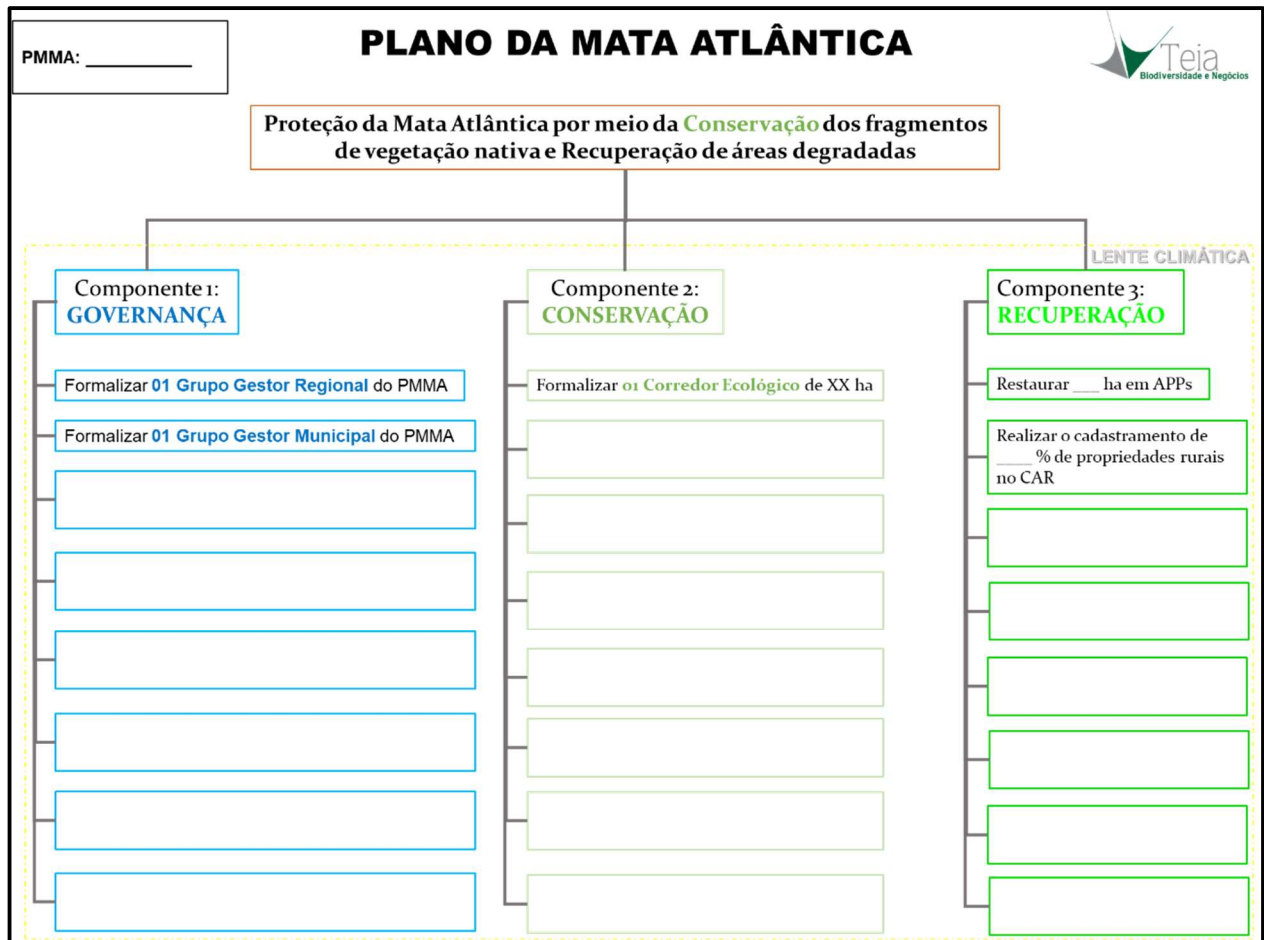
PMMA: __________

PLANO DA MATA ATLÂNTICA

Teia
Biodiversidade e Negócios

Proteção da Mata Atlântica por meio da Conservação dos fragmentos de vegetação nativa e Recuperação de áreas degradadas

LENTE CLIMÁTICA

Componente 1: GOVERNANÇA

Formalizar 01 Grupo Gestor Regional do PMMA

Formalizar 01 Grupo Gestor Municipal do PMMA

Componente 2: CONSERVAÇÃO

Formalizar 01 Corredor Ecológico de XX ha

Componente 3: RECUPERAÇÃO

Restaurar ___ ha em APPs

Realizar o cadastramento de ____ % de propriedades rurais no CAR